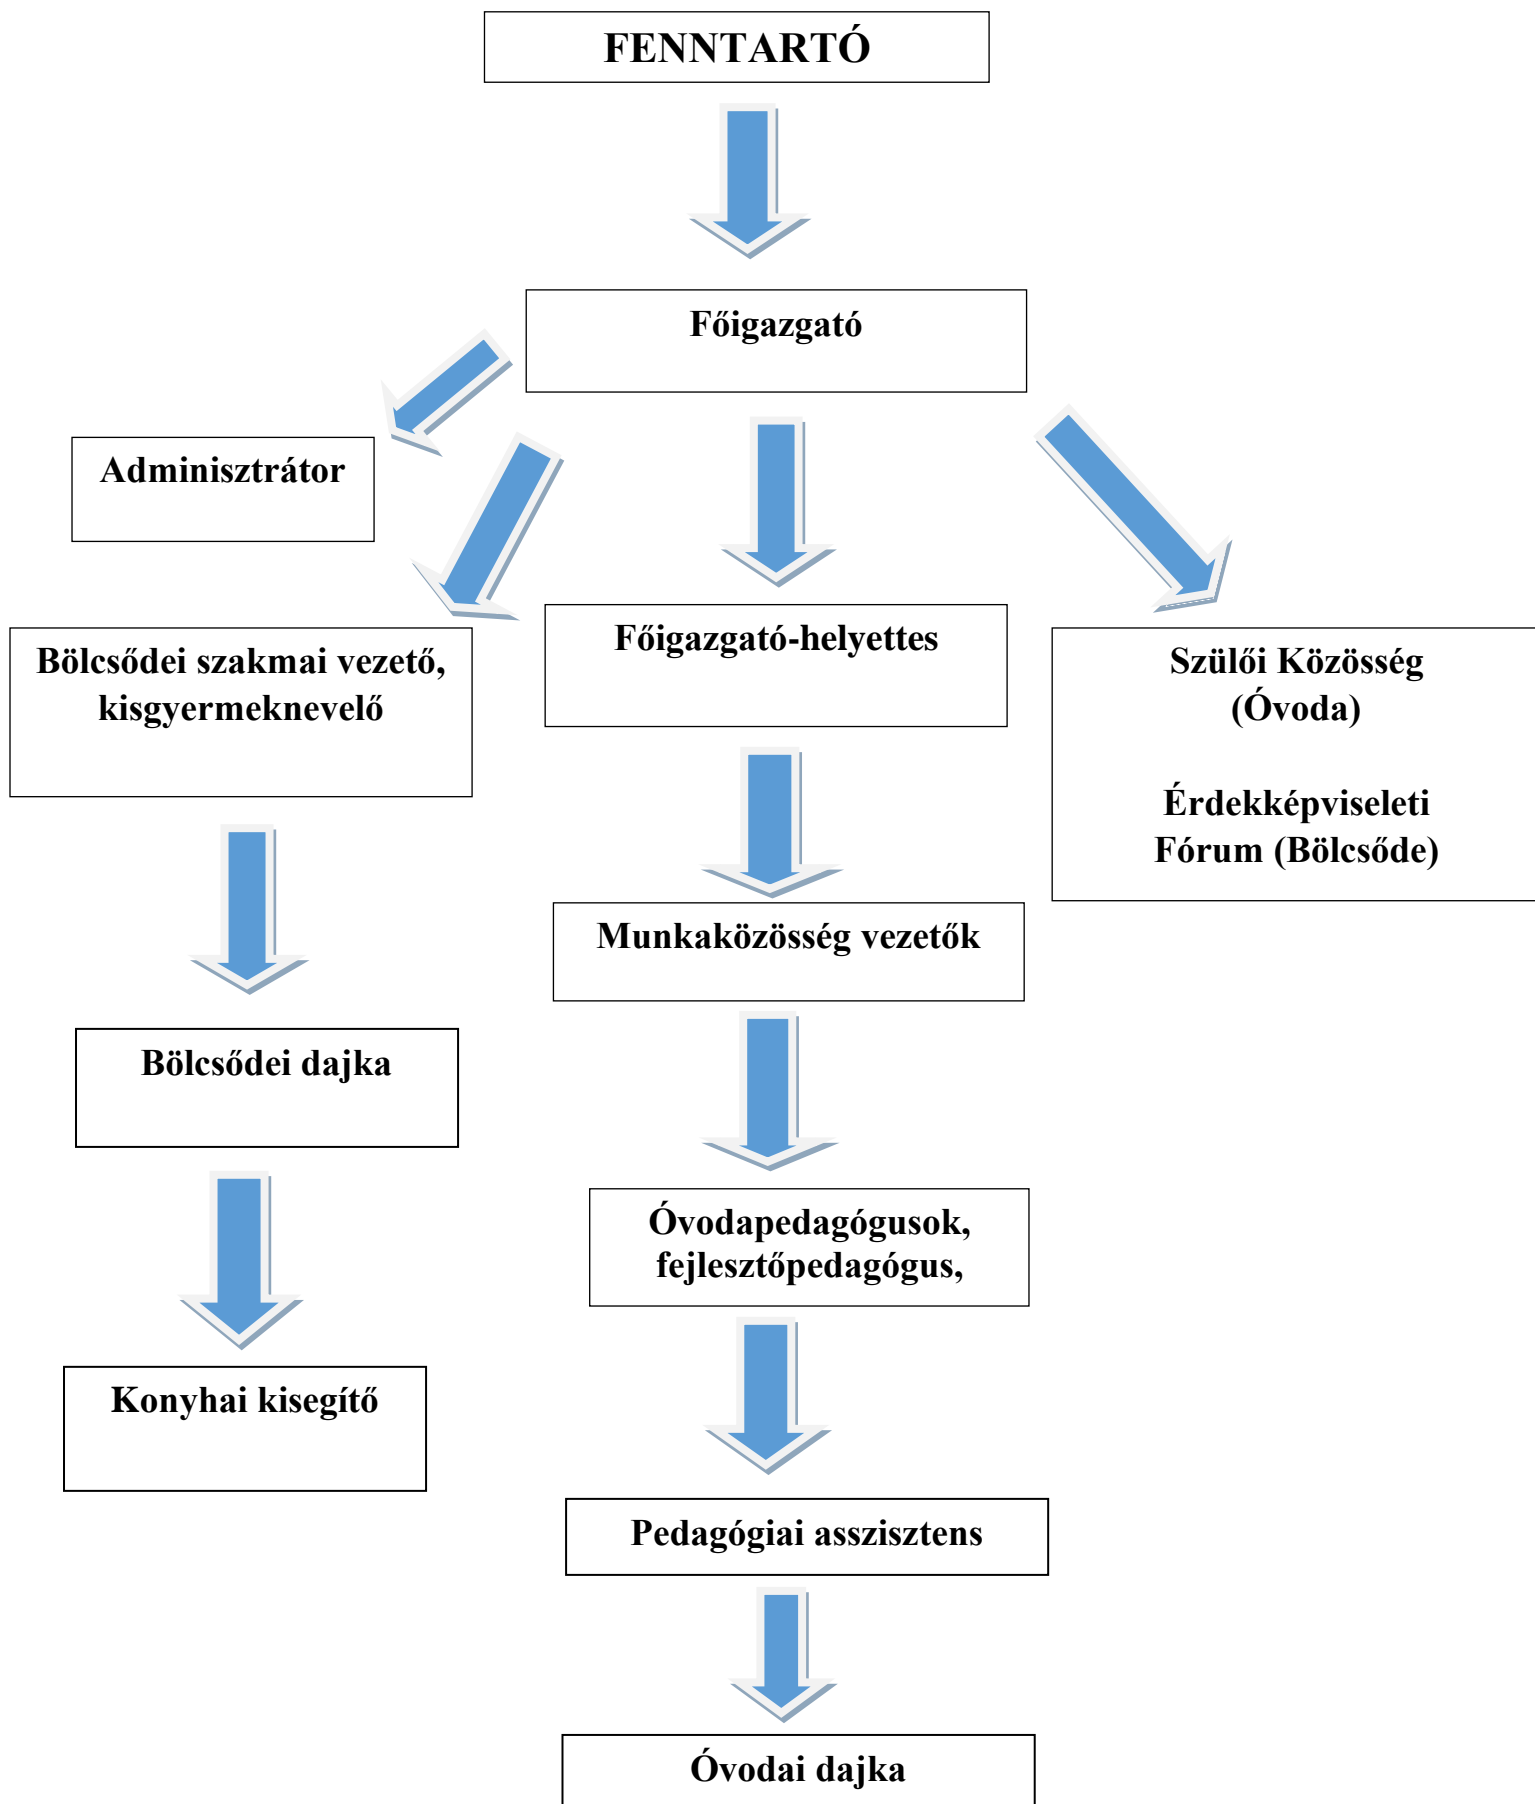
FENNTARTÓ

Főigazgató

Adminisztrátor

Bölcsődei szakmai vezető, kisgyermeknevelő

Főigazgató-helyettes

Szülői Közösség (Óvoda)

Érdekképviseleti Fórum (Bölcsőde)

Munkaközösség vezetők

Bölcsődei dajka

Óvodapedagógusok, fejlesztőpedagógus,

Konyhai kisegítő

Pedagógiai asszisztens

Óvodai dajka